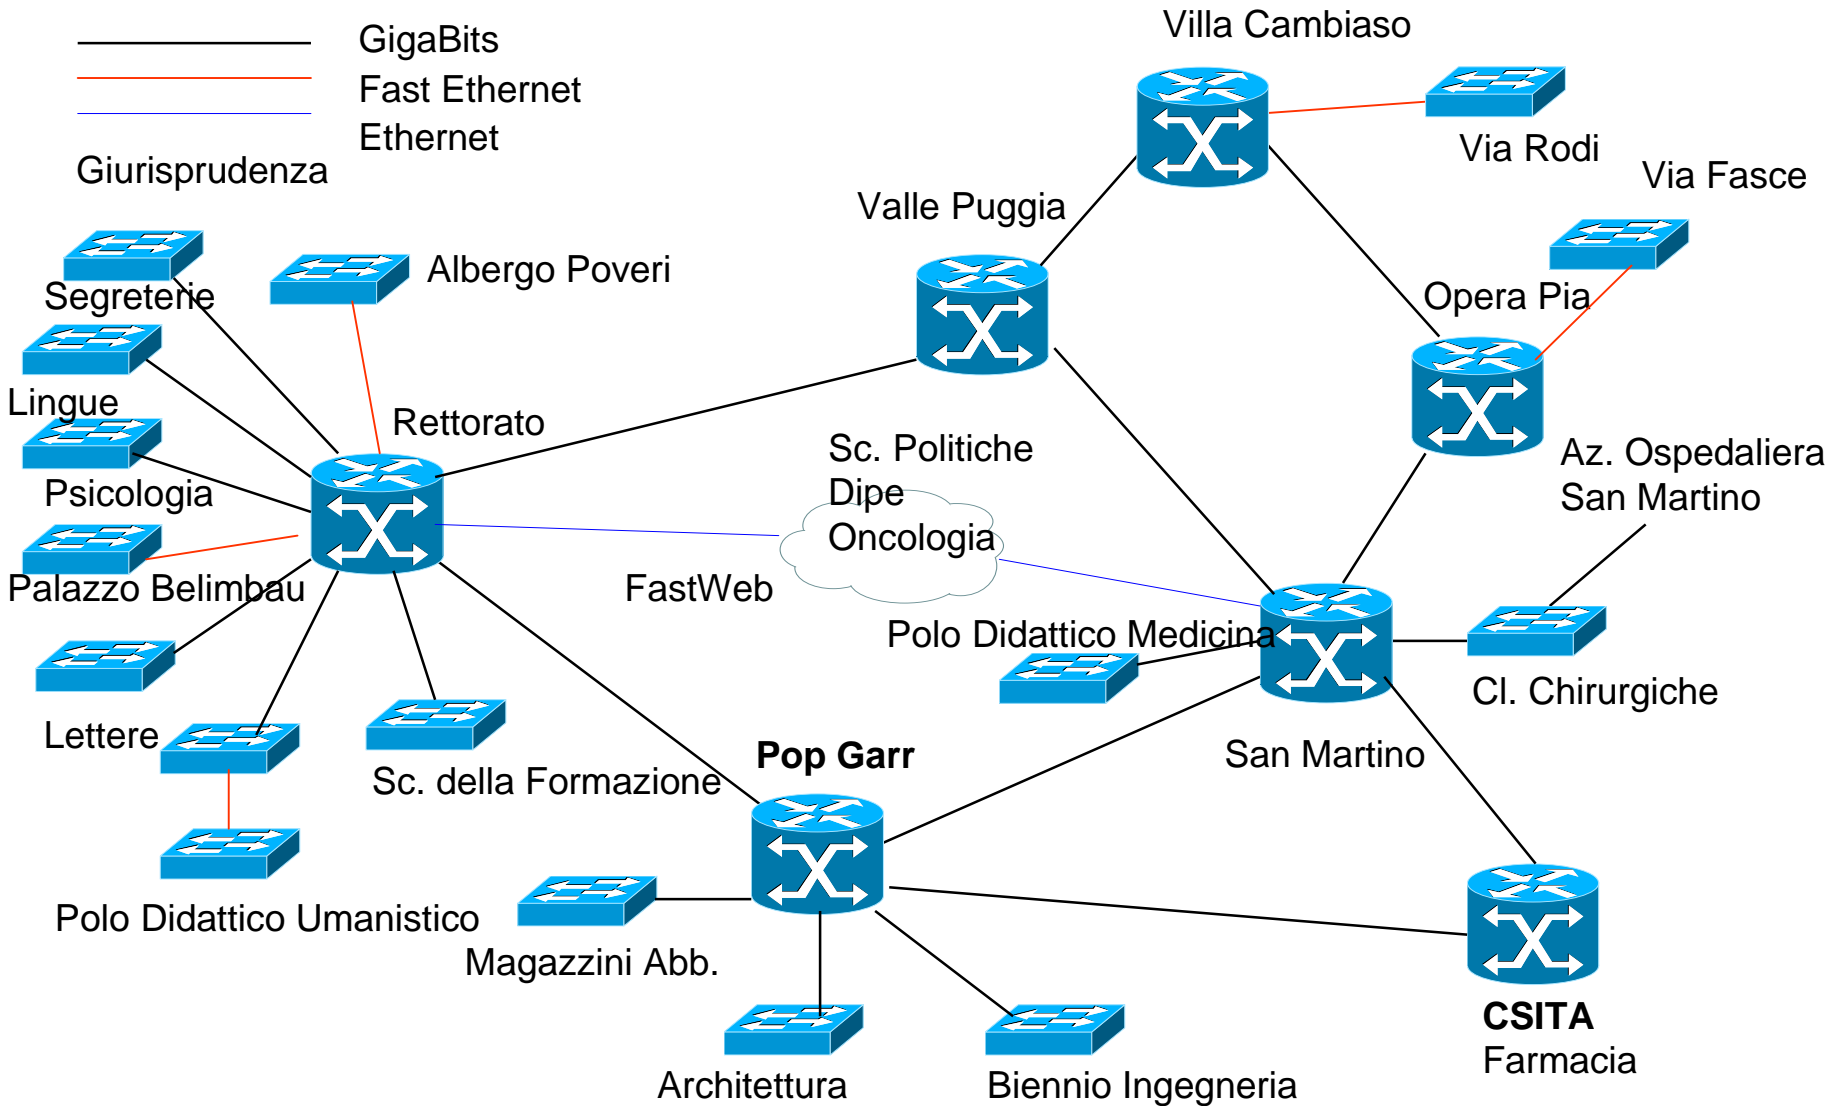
GigaBits
Fast Ethernet
Ethernet

Giurisprudenza

Villa Cambiaso

Via Rodi

Via Fasce

Valle Puggia

Albergo Poveri

Segreterie

Opera Pia

Lingue

Rettorato

Sc. Politiche
Dipe
Oncologia

Az. Ospedaliera
San Martino

Psicologia

Palazzo Belimbau

FastWeb

Polo Didattico Medicina

Cl. Chirurgiche

Lettere

Sc. della Formazione

Pop Garr

San Martino

Polo Didattico Umanistico

Magazzini Abb.

CSITA
Farmacia

Architettura

Biennio Ingegneria